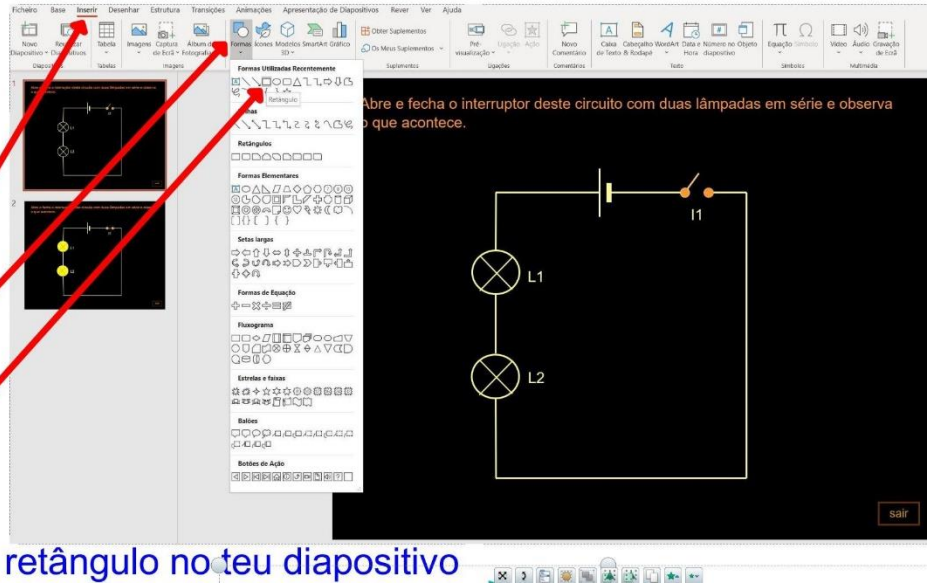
Ficheiro Base Inserir Desenhar Estrutura Transições Animações Apresentação de Diapositivos Rever Ver Ajuda

Novo Diapositivo Reutilizar Diapositivos Tabela Imagens Captura de Ecrã Álbum de Fotografias Formas Ícones Modelos 3D SmartArt Gráfico Obter Suplementos Os Meus Suplementos Pré-visualização Ligação Ação Novo Comentário Caixa de Texto Cabeçalho & Rodapé WordArt Data e Hora Número do diapositivo Objeto Equação Símbolo Vídeo Áudio Gravação de Ecrã

Diapositivos Tabelas Imagens Suplementos Ligações Comentários Texto Símbolos Multimédia

Formas Utilizadas Recentemente
Retângulo
Linhas
Retângulos
Formas Elementares
Setas largas
Formas de Equação
Fluxograma
Estrelas e faixas
Balões
Botões de Ação

Abre e fecha o interruptor deste circuito com duas lâmpadas em série e observa o que acontece.

I1
L1
L2

sair

retângulo no teu diapositivo